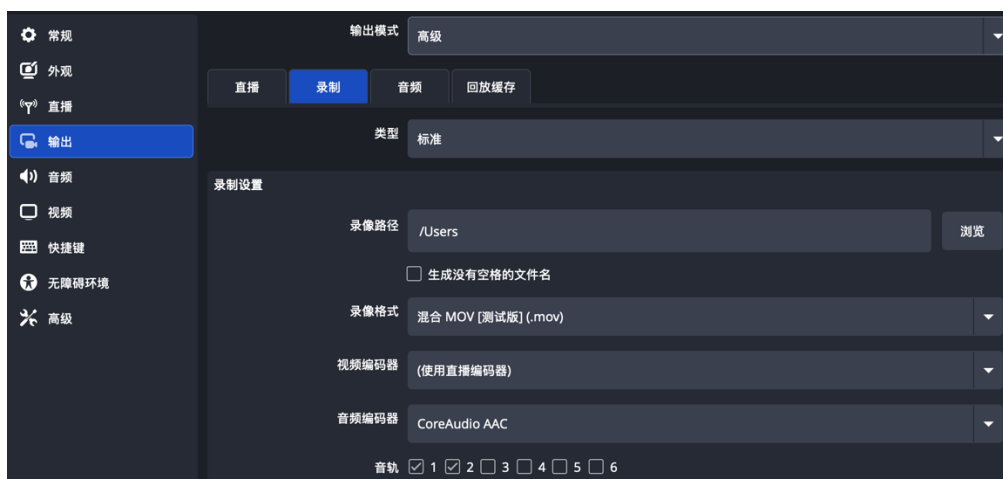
常规
外观
直播
输出
音频
视频
快捷键
无障碍环境
高级

输出模式 高级

直播 录制 音频 回放缓存

类型 标准

录制设置

录像路径 /Users 浏览

生成没有空格的文件名

录像格式 混合 MOV [测试版] (.mov)

视频编码器 (使用直播编码器)

音频编码器 CoreAudio AAC

音轨 ☑ 1 ☑ 2 ☐ 3 ☐ 4 ☐ 5 ☐ 6